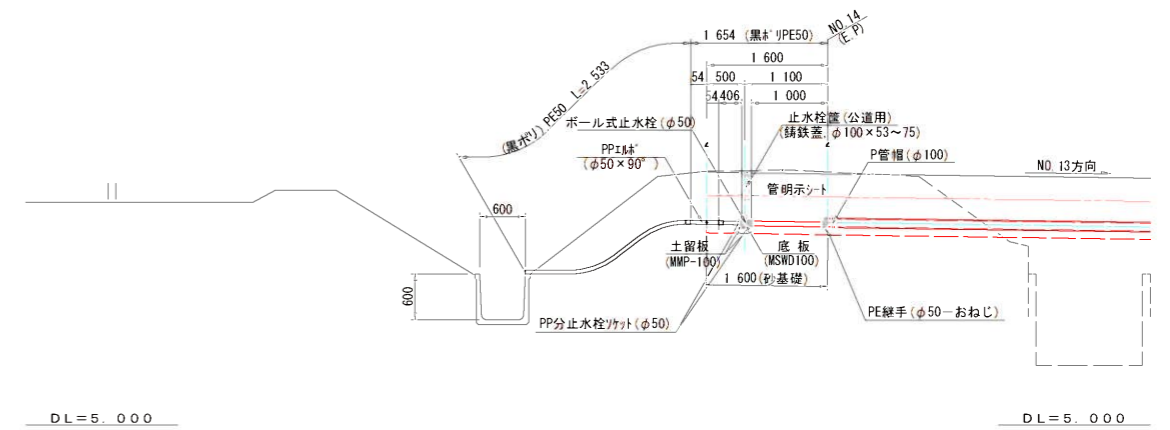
1 654 (黒ポリPE50)
NO.14
(E P)
1 600
54 500 1 100
54406 1 000
(黒ポリ) PE50 L=2 533
ボール式止水栓(φ50)
止水栓筐(公道用)
(鋳鉄蓋 φ100×53~75)
PPエルボ
(φ50×90°)
P管帽(φ100)
NO.13方向
管明示シート
600
600
土留板
(MMP-100)
底板
(MSWD100)
1 600(砂基礎)
PP分止水栓ソケット(φ50)
PE継手(φ50-おねじ)
DL=5.000
DL=5.000